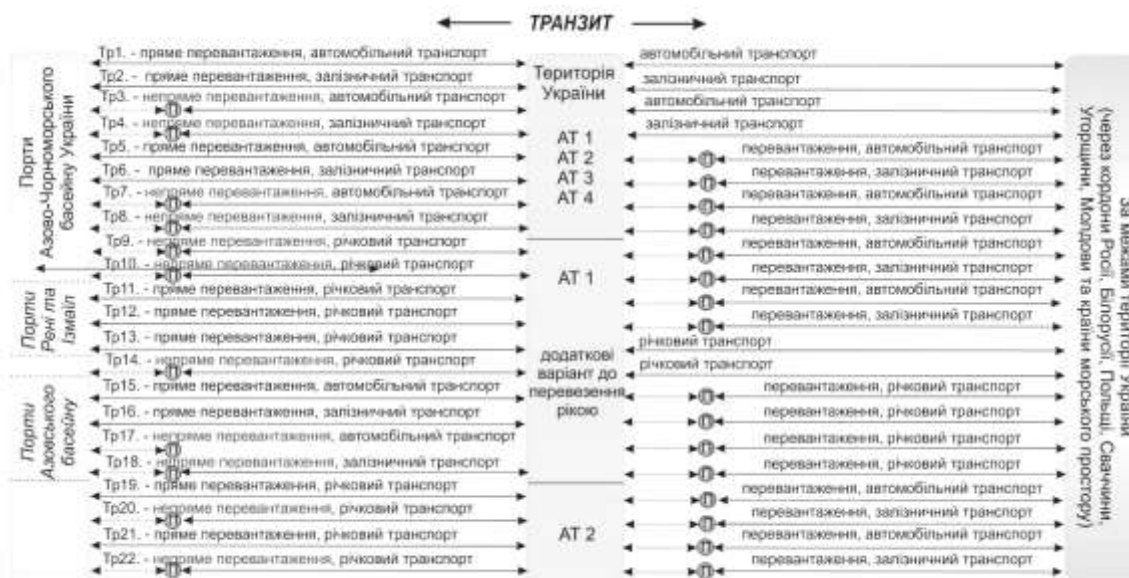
ТРАНЗИТ

Порти Азово-Чорноморського басейну України

Тр1. - пряме перевантаження, автомобільний транспорт
Тр2. - пряме перевантаження, залізничний транспорт
Тр3. - непряме перевантаження, автомобільний транспорт
Тр4. - непряме перевантаження, залізничний транспорт
Тр5. - пряме перевантаження, автомобільний транспорт
Тр6. - пряме перевантаження, залізничний транспорт
Тр7. - непряме перевантаження, автомобільний транспорт
Тр8. - непряме перевантаження, залізничний транспорт
Тр9. - непряме перевантаження, річковий транспорт
Тр10. - непряме перевантаження, річковий транспорт

Порти Рені та Ізмаїл

Тр11. - пряме перевантаження, річковий транспорт
Тр12. - пряме перевантаження, річковий транспорт
Тр13. - пряме перевантаження, річковий транспорт
Тр14. - непряме перевантаження, річковий транспорт

Порти Азовського басейну

Тр15. - пряме перевантаження, автомобільний транспорт
Тр16. - пряме перевантаження, залізничний транспорт
Тр17. - непряме перевантаження, автомобільний транспорт
Тр18. - непряме перевантаження, залізничний транспорт
Тр19. - пряме перевантаження, річковий транспорт
Тр20. - непряме перевантаження, річковий транспорт
Тр21. - пряме перевантаження, річковий транспорт
Тр22. - непряме перевантаження, річковий транспорт

Територія України

АТ 1
АТ 2
АТ 3
АТ 4

АТ 1

додаткові варіант до перевезення рікою

АТ 2

автомобільний транспорт
залізничний транспорт
автомобільний транспорт
залізничний транспорт
перевантаження, автомобільний транспорт
перевантаження, залізничний транспорт
перевантаження, автомобільний транспорт
перевантаження, залізничний транспорт
перевантаження, автомобільний транспорт
перевантаження, залізничний транспорт
перевантаження, автомобільний транспорт
перевантаження, залізничний транспорт
річковий транспорт
річковий транспорт
перевантаження, річковий транспорт
перевантаження, річковий транспорт
перевантаження, річковий транспорт
перевантаження, річковий транспорт
перевантаження, автомобільний транспорт
перевантаження, залізничний транспорт
перевантаження, автомобільний транспорт
перевантаження, залізничний транспорт

За межами території України (через кордони Росії, Білорусії, Польщі, Сваччини, Угорщини, Молдови та країни морського простору)